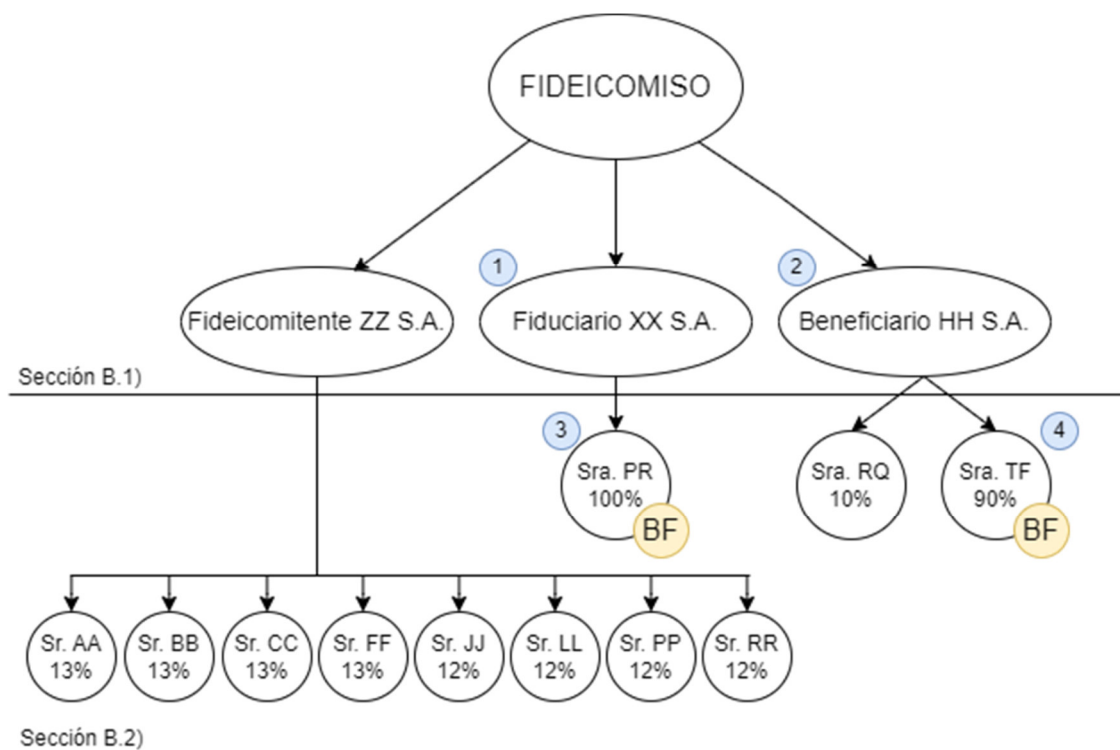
FIDEICOMISO

Fideicomitente ZZ S.A.

1

Fiduciario XX S.A.

2

Beneficiario HH S.A.

Sección B.1)

3

Sra. PR
100%

BF

Sra. RQ
10%

4

Sra. TF
90%

BF

Sr. AA
13%

Sr. BB
13%

Sr. CC
13%

Sr. FF
13%

Sr. JJ
12%

Sr. LL
12%

Sr. PP
12%

Sr. RR
12%

Sección B.2)